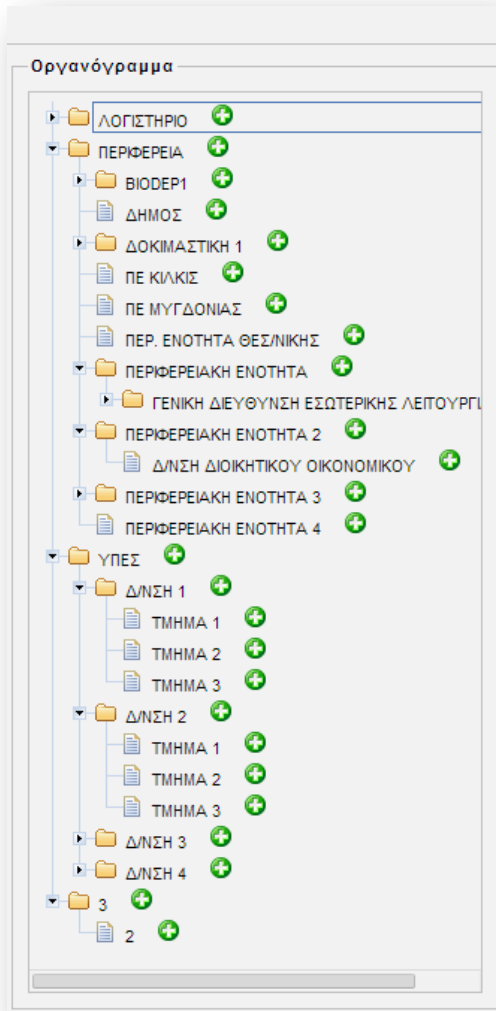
Οργανόγραμμα

ΛΟΓΙΣΤΗΡΙΟ
ΠΕΡΙΦΕΡΕΙΑ
BIODEP1
ΔΗΜΟΣ
ΔΟΚΙΜΑΣΤΙΚΗ 1
ΠΕ ΚΙΛΚΙΣ
ΠΕ ΜΥΓΔΟΝΙΑΣ
ΠΕΡ. ΕΝΟΤΗΤΑ ΘΕΣ/ΝΙΚΗΣ
ΠΕΡΙΦΕΡΕΙΑΚΗ ΕΝΟΤΗΤΑ
ΓΕΝΙΚΗ ΔΙΕΥΘΥΝΣΗ ΕΣΩΤΕΡΙΚΗΣ ΛΕΙΤΟΥΡΓΙ
ΠΕΡΙΦΕΡΕΙΑΚΗ ΕΝΟΤΗΤΑ 2
Δ/ΝΣΗ ΔΙΟΙΚΗΤΙΚΟΥ ΟΙΚΟΝΟΜΙΚΟΥ
ΠΕΡΙΦΕΡΕΙΑΚΗ ΕΝΟΤΗΤΑ 3
ΠΕΡΙΦΕΡΕΙΑΚΗ ΕΝΟΤΗΤΑ 4
ΥΠΕΣ
Δ/ΝΣΗ 1
ΤΜΗΜΑ 1
ΤΜΗΜΑ 2
ΤΜΗΜΑ 3
Δ/ΝΣΗ 2
ΤΜΗΜΑ 1
ΤΜΗΜΑ 2
ΤΜΗΜΑ 3
Δ/ΝΣΗ 3
Δ/ΝΣΗ 4
3
2